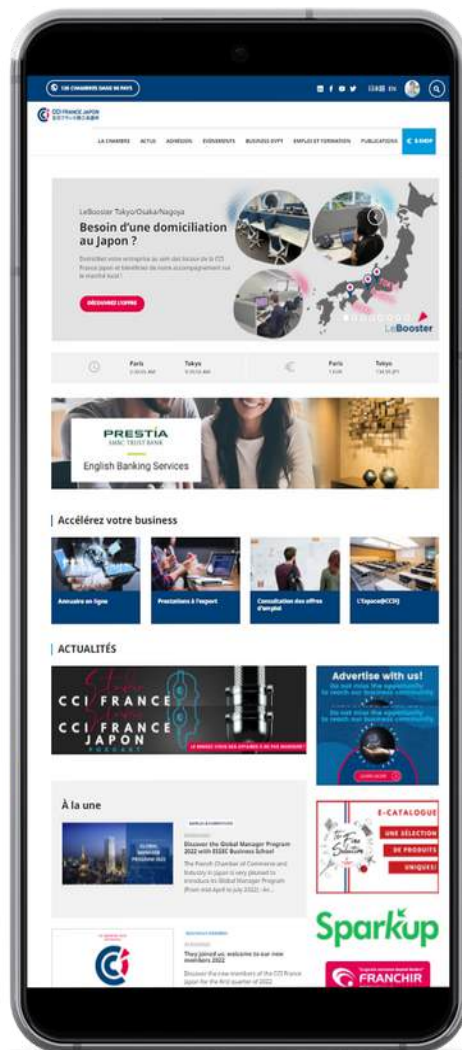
126 CHAMBRES DANS 86 PAYS

日本語 EN

CCI FRANCE JAPON
在日フランス商工会議所

LA CHAMBRE ACTUS ADHESION ÉVÉNEMENTS BUSINESS EXPT EMPLOI ET FORMATION PUBLICATIONS € E-SHOP

LeBooster Tokyo/Osaka/Nagoya

Besoin d'une domiciliation au Japon ?

Domiciliez votre entreprise au sein des locaux de la CCI France Japon et bénéficiez de notre accompagnement sur le marché local !

DÉCOUVREZ L'OFFRE

LeBooster

Paris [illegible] Tokyo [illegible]

Paris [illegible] Tokyo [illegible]

PRESTIA
SMBC TRUST BANK

English Banking Services

Accélérez votre business

Annuaire en ligne

Prestations à l'export

Consultation des offres d'emploi

L'Espace@CCIJ

ACTUALITÉS

CCI FRANCE
CCI FRANCE
JAPON
PODCAST

LE PODCAST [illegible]

Advertise with us!

Do not miss the opportunity to reach our business community.

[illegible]

À la une

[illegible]

Discover the Global Manager Program 2022 with ESSEC Business School

The French Chamber of Commerce and Industry in Japan is very pleased to introduce its Global Manager Program (from mid-April to July 2022) - An...

E-CATALOGUE

UNE SÉLECTION

DE PRODUITS

UNIQUES!

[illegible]

They joined us, welcome to our new members 2022

Discover the new members of the CCI France Japon for the first quarter of 2022

Sparkup

FRANCHIR